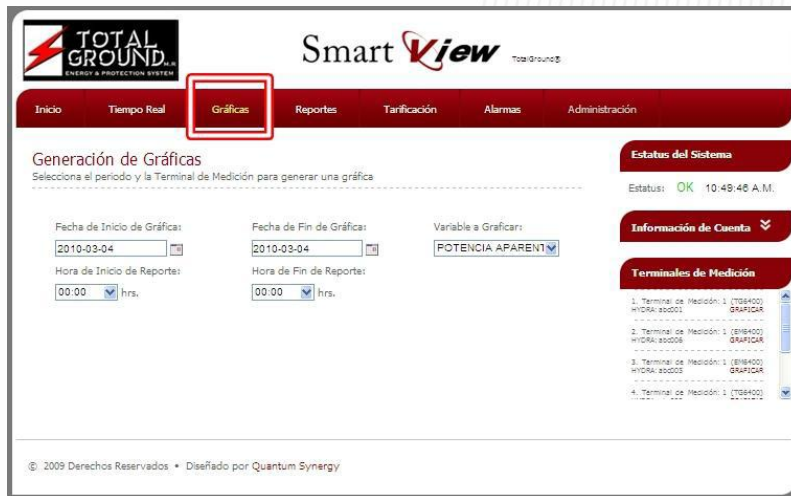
TOTAL GROUND S.A. ENERGY & PROTECTION SYSTEM

Smart View TotalGround®

Inicio Tiempo Real Gráficas Reportes Tarificación Alarmas Administración

Generación de Gráficas
Selecciona el periodo y la Terminal de Medición para generar una gráfica

Fecha de Inicio de Gráfica:
2010-03-04
Hora de Inicio de Reporte:
00:00 hrs.

Fecha de Fin de Gráfica:
2010-03-04
Hora de Fin de Reporte:
00:00 hrs.

Variable a Graficar:
POTENCIA APARENT

Estatus del Sistema
Estatus: OK 10:49:46 A.M.

Información de Cuenta

Terminales de Medición
1. Terminal de Medición: 1 (TG6400) HYDRA: abc001 GRAFICAR
2. Terminal de Medición: 1 (EM6400) HYDRA: abc006 GRAFICAR
3. Terminal de Medición: 1 (EM6400) HYDRA: abc003 GRAFICAR
4. Terminal de Medición: 1 (TG6400) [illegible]

© 2009 Derechos Reservados • Diseñado por Quantum Synergy